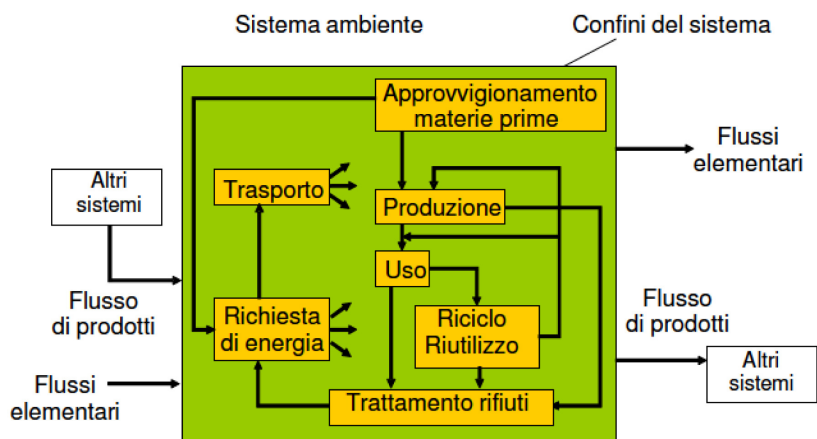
Sistema ambiente

Confini del sistema

Approvvigionamento materie prime

Flussi elementari

Altri sistemi

Trasporto

Produzione

Uso

Flusso di prodotti

Richiesta di energia

Riciclo Riutilizzo

Flusso di prodotti

Altri sistemi

Flussi elementari

Trattamento rifiuti